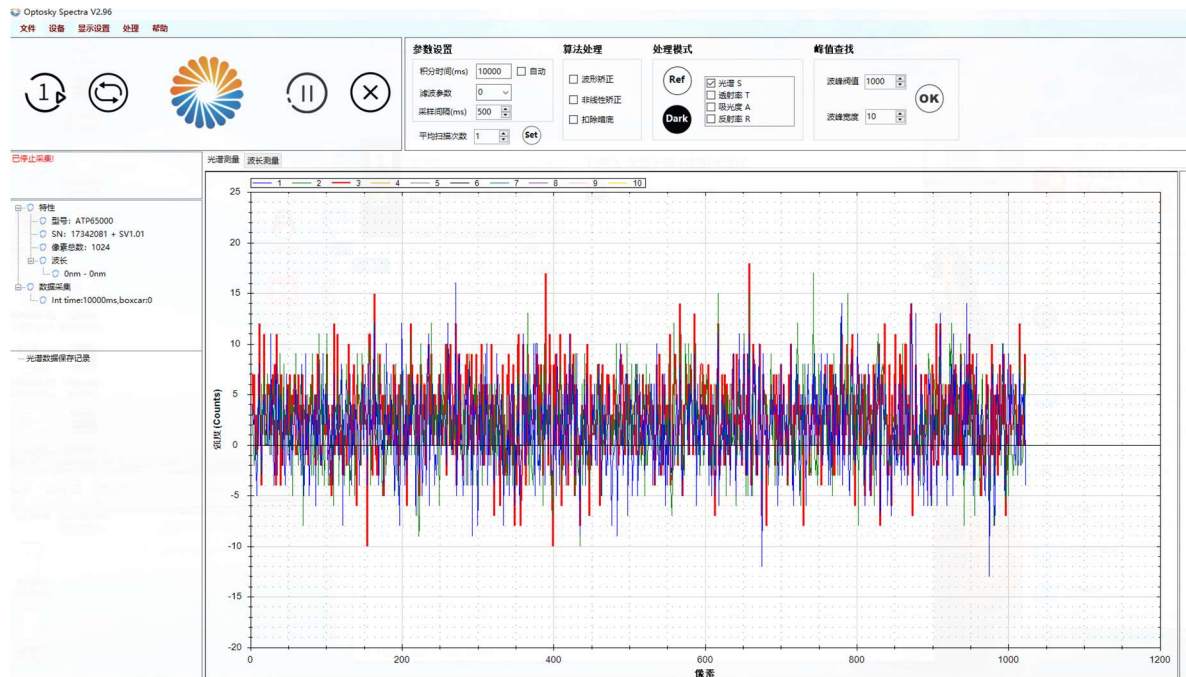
Optosky Spectra V2.96

文件 设备 显示设置 处理 帮助

1

参数设置
积分时间(ms) 10000 自动
滤波参数 0
采样间隔(ms) 500
平均扫描次数 1 Set

算法处理
波形矫正
非线性矫正
扣除暗底

处理模式
Ref
Dark
光谱 S
透射率 T
吸光度 A
反射率 R

峰值查找
波峰阈值 1000
波峰宽度 10
OK

已停止采集!

特性
型号: ATP65000
SN: 17342081 + SV1.01
像素总数: 1024
波长
0nm - 0nm
数据采集
Int time:10000ms,boxcar:0

光谱数据保存记录

光谱测量 波长测量

1 2 3 4 5 6 7 8 9 10

强度 (Counts)

25
20
15
10
5
0
-5
-10
-15
-20

0 200 400 600 800 1000 1200

像素